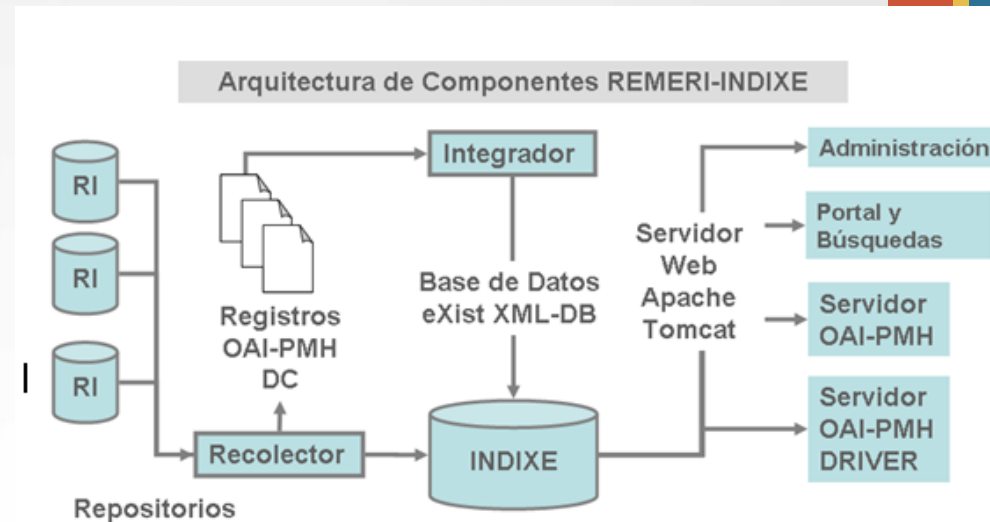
Arquitectura de Componentes REMERI-INDIXE

RI

RI

RI

Repositorios

Registros OAI-PMH DC

Recolector

Integrador

Base de Datos eXist XML-DB

INDIXE

Servidor Web Apache Tomcat

Administración

Portal y Búsquedas

Servidor OAI-PMH

Servidor OAI-PMH DRIVER